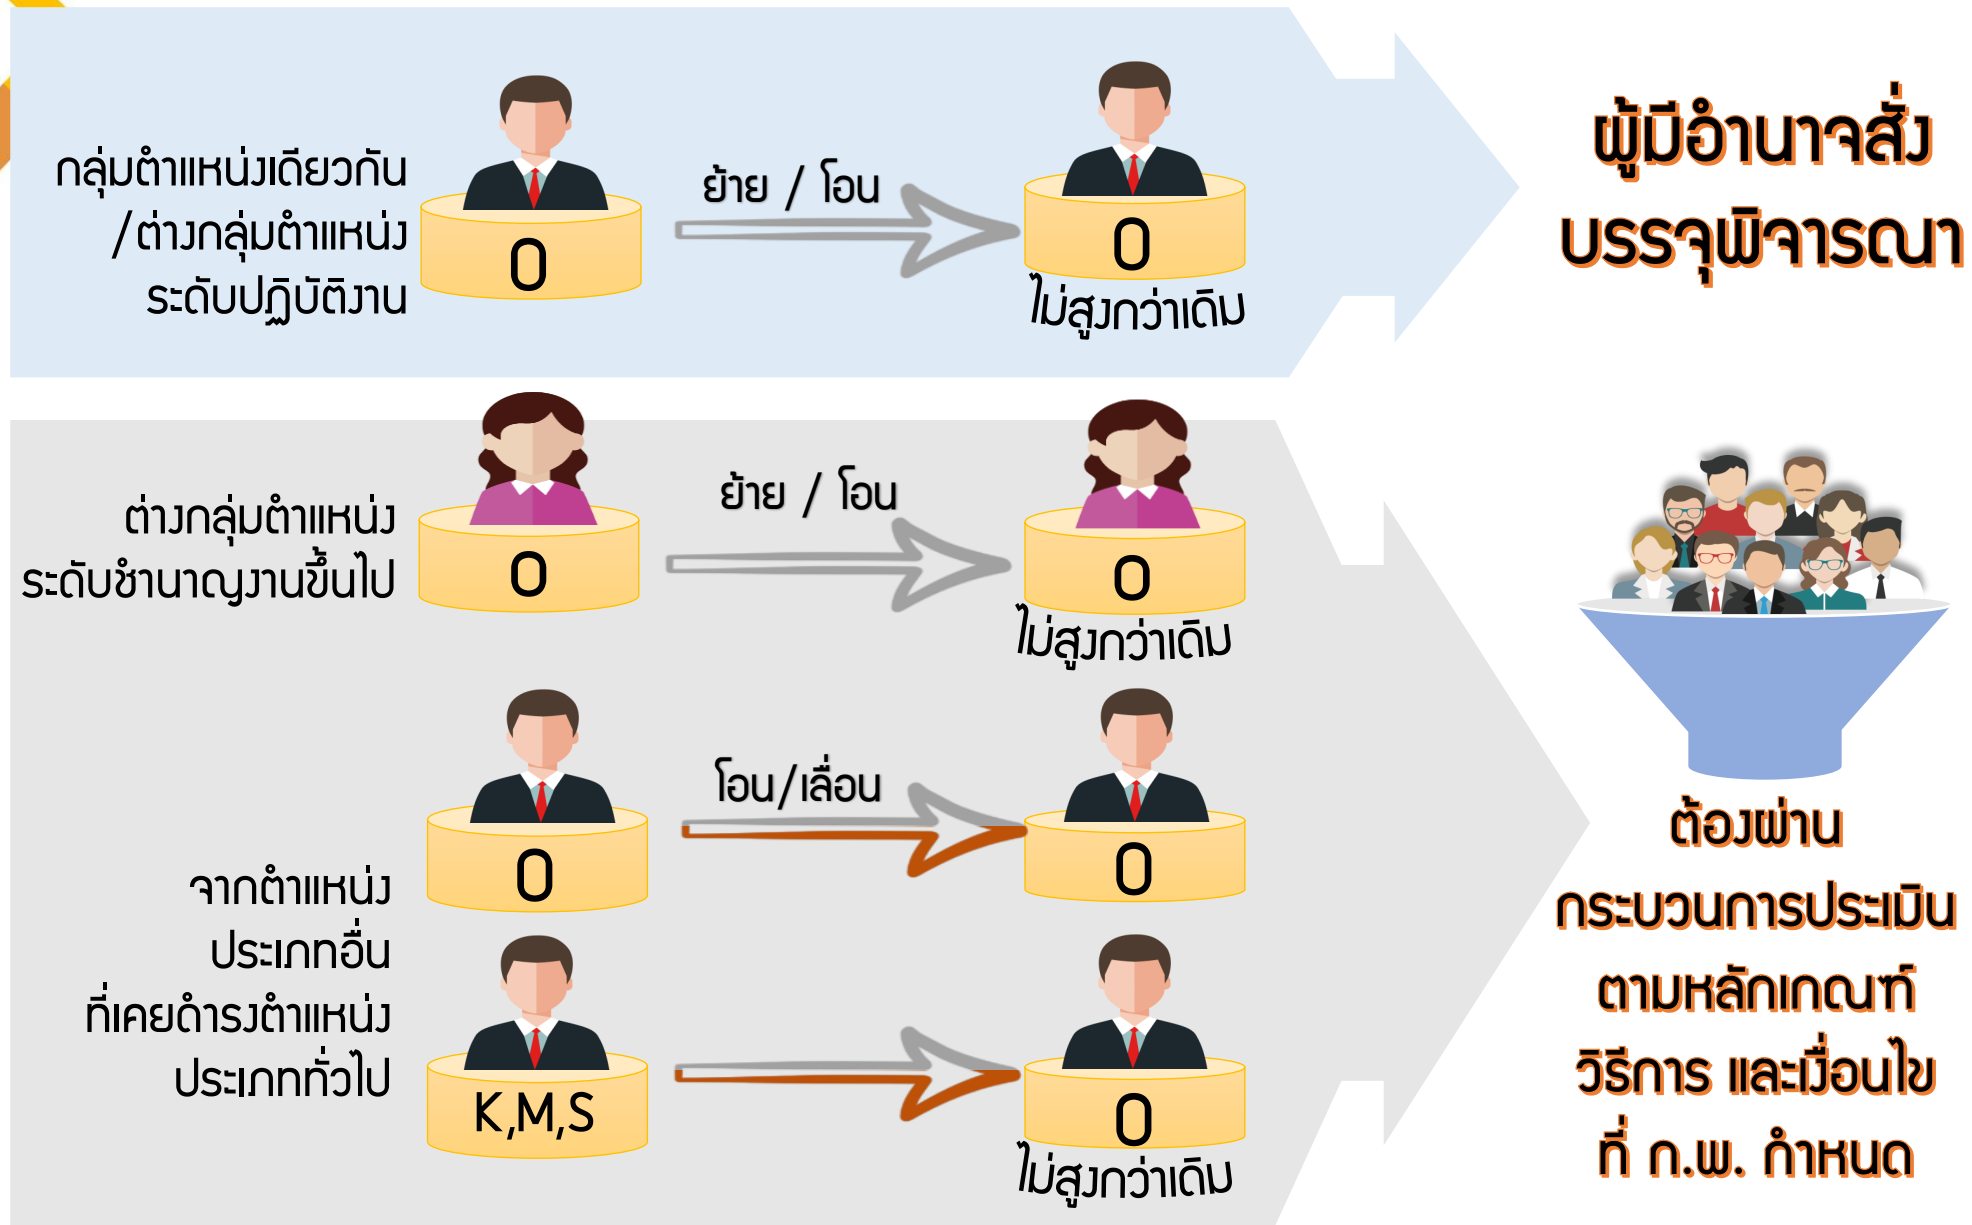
กลุ่มตำแหน่งเดียวกัน /ต่างกลุ่มตำแหน่ง ระดับปฏิบัติงาน

O

ย้าย / โอน

O

ไม่สูงกว่าเดิม

ผู้มีอำนาจสั่ง บรรจุพิจารณา

ต่างกลุ่มตำแหน่ง ระดับชำนาญงานขึ้นไป

O

ย้าย / โอน

O

ไม่สูงกว่าเดิม

O

โอน/เลื่อน

O

จากตำแหน่ง ประเภทอื่น ที่เคยดำรงตำแหน่ง ประเภททั่วไป

K,M,S

O

ไม่สูงกว่าเดิม

ต้องผ่าน กระบวนการประเมิน ตามหลักเกณฑ์ วิธีการ และเงื่อนไข ที่ ก.พ. กำหนด